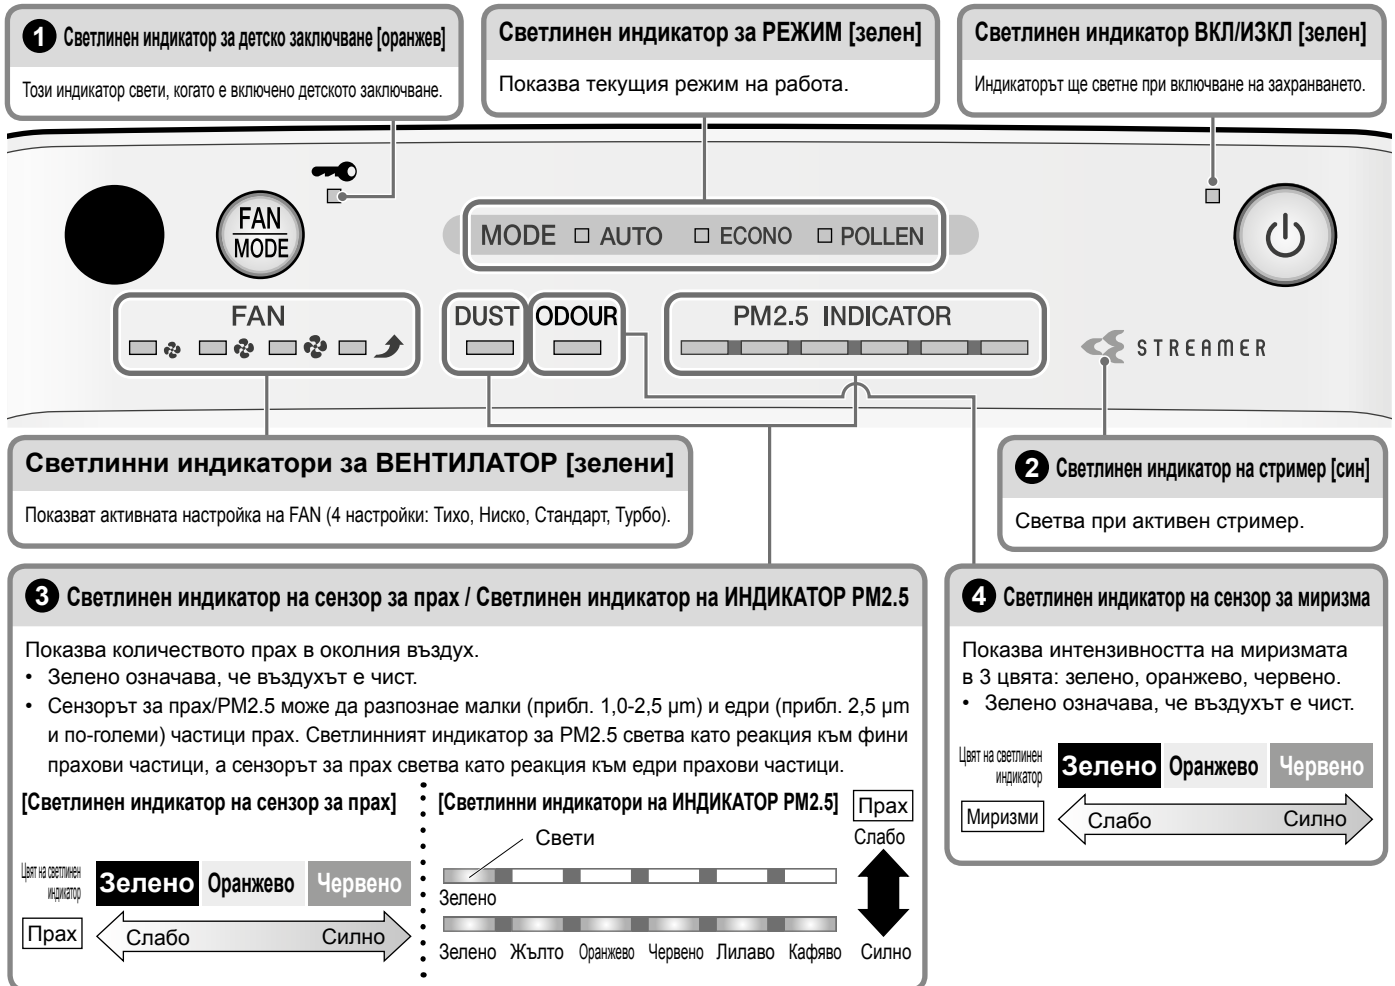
1 Светлинен индикатор за детско заключване [оранжев]

Този индикатор свети, когато е включено детското заключване.

Светлинен индикатор за РЕЖИМ [зелен]

Показва текущия режим на работа.

Светлинен индикатор ВКЛ/ИЗКЛ [зелен]

Индикаторът ще светне при включване на захранването.

FAN MODE

MODE □ AUTO □ ECONO □ POLLEN

FAN

DUST

ODOUR

PM2.5 INDICATOR

STREAMER

Светлинни индикатори за ВЕНТИЛАТОР [зелени]

Показват активната настройка на FAN (4 настройки: Тихо, Ниско, Стандарт, Турбо).

2 Светлинен индикатор на стример [син]

Светва при активен стример.

3 Светлинен индикатор на сензор за прах / Светлинен индикатор на ИНДИКАТОР PM2.5

Показва количеството прах в околния въздух.
• Зелено означава, че въздухът е чист.
• Сензорът за прах/PM2.5 може да разпознае малки (прибл. 1,0-2,5 μm) и едри (прибл. 2,5 μm и по-големи) частици прах. Светлинният индикатор за PM2.5 светва като реакция към фини прахови частици, а сензорът за прах светва като реакция към едри прахови частици.

[Светлинен индикатор на сензор за прах]

Цвят на светлинен индикатор | Зелено | Оранжево | Червено

Прах | Слабо | Силно

[Светлинни индикатори на ИНДИКАТОР PM2.5]

Прах

Свети

Слабо

Зелено

Зелено Жълто Оранжево Червено Лилаво Кафяво

Силно

4 Светлинен индикатор на сензор за миризма

Показва интензивността на миризмата в 3 цвята: зелено, оранжево, червено.
• Зелено означава, че въздухът е чист.

Цвят на светлинен индикатор | Зелено | Оранжево | Червено

Миризми | Слабо | Силно